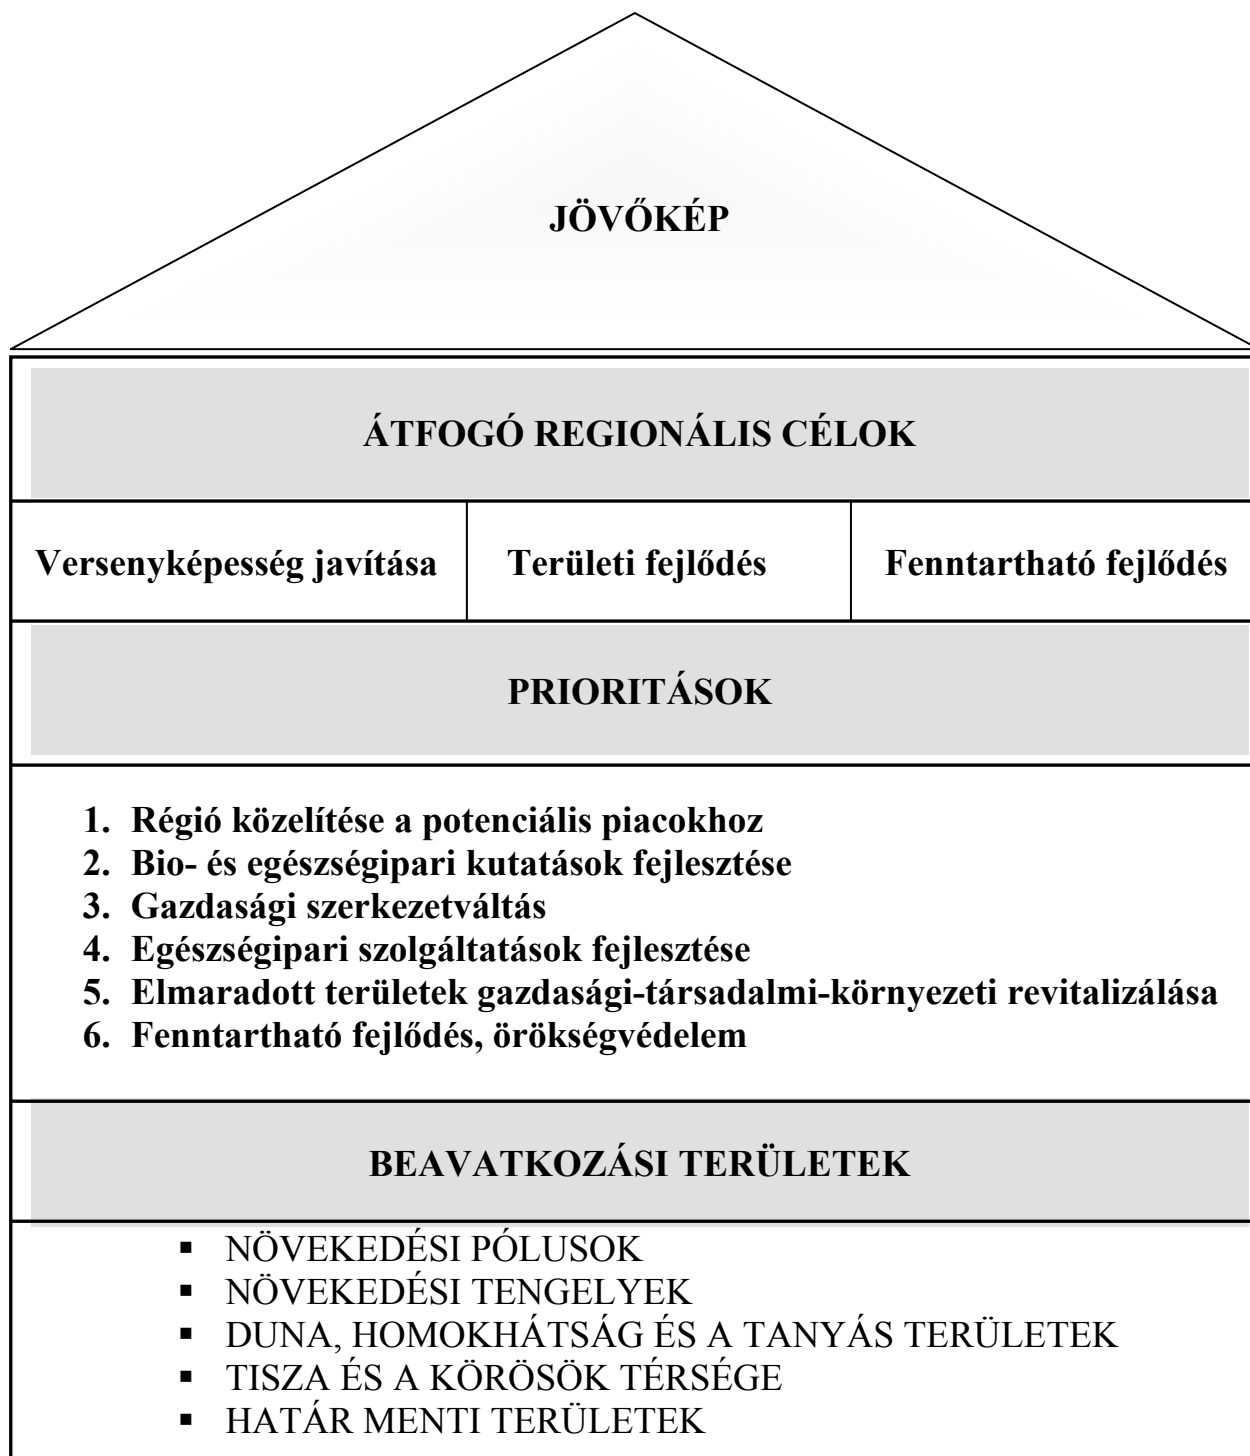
JÖVŐKÉP

ÁTFOGÓ REGIONÁLIS CÉLOK

| Versenyképesség javítása | Területi fejlődés | Fenntartható fejlődés |
|---|---|---|

PRIORITÁSOK

1. Régió közelítése a potenciális piacokhoz
2. Bio- és egészségipari kutatások fejlesztése
3. Gazdasági szerkezetváltás
4. Egészségipari szolgáltatások fejlesztése
5. Elmaradott területek gazdasági-társadalmi-környezeti revitalizálása
6. Fenntartható fejlődés, örökségvédelem

BEAVATKOZÁSI TERÜLETEK

- NÖVEKEDÉSI PÓLUSOK
- NÖVEKEDÉSI TENGELYEK
- DUNA, HOMOKHÁTSÁG ÉS A TANYÁS TERÜLETEK
- TISZA ÉS A KÖRÖSÖK TÉRSÉGE
- HATÁR MENTI TERÜLETEK